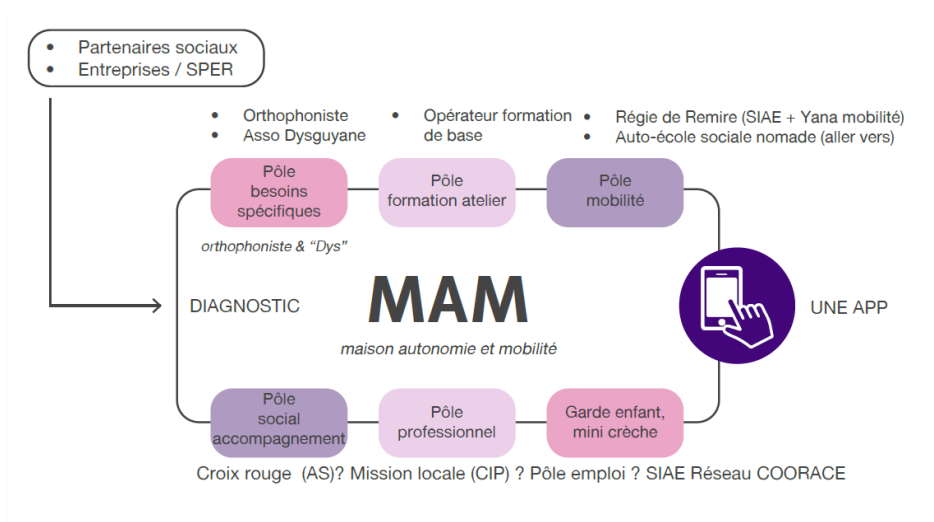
- Partenaires sociaux
- Entreprises / SPER

- Orthophoniste
- Asso Dysguyane

- Opérateur formation de base

- Régie de Remire (SIAE + Yana mobilité)
- Auto-école sociale nomade (aller vers)

Pôle besoins spécifiques

Pôle formation atelier

Pôle mobilité

orthophoniste & "Dys"

DIAGNOSTIC

MAM

maison autonomie et mobilité

UNE APP

Pôle social accompagnement

Pôle professionnel

Garde enfant, mini crèche

Croix rouge (AS)? Mission locale (CIP) ? Pôle emploi ? SIAE Réseau COORACE